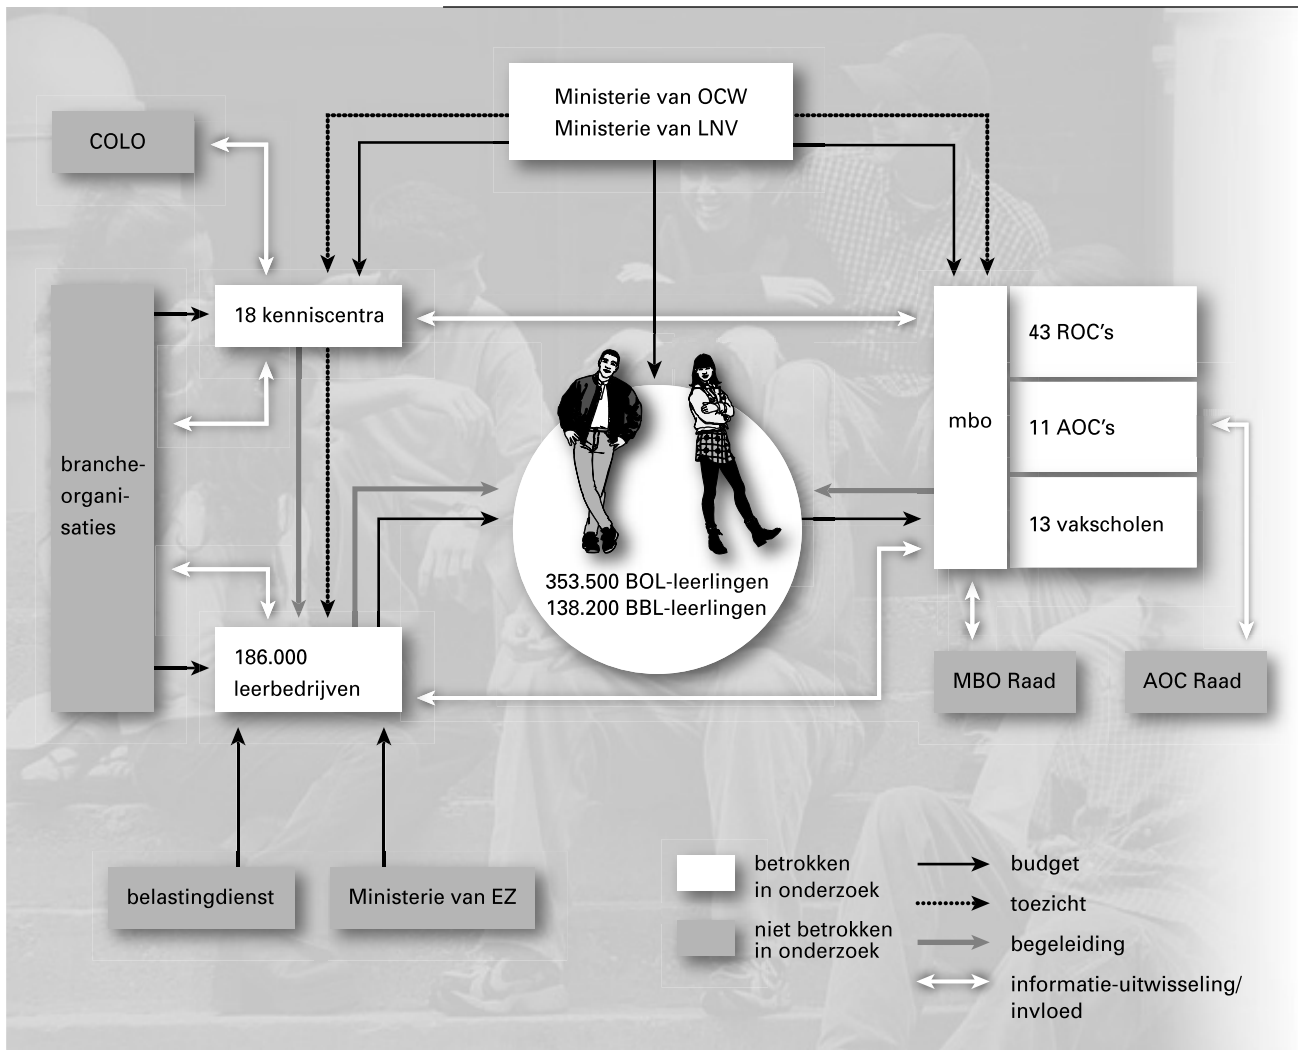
Ministerie van OCW
Ministerie van LNV

COLO

18 kenniscentra

branche-organisaties

186.000
leerbedrijven

353.500 BOL-leerlingen
138.200 BBL-leerlingen

mbo

43 ROC's

11 AOC's

13 vakscholen

MBO Raad

AOC Raad

belastingdienst

Ministerie van EZ

betrokken in onderzoek

niet betrokken in onderzoek

budget

toezicht

begeleiding

informatie-uitwisseling/
invloed